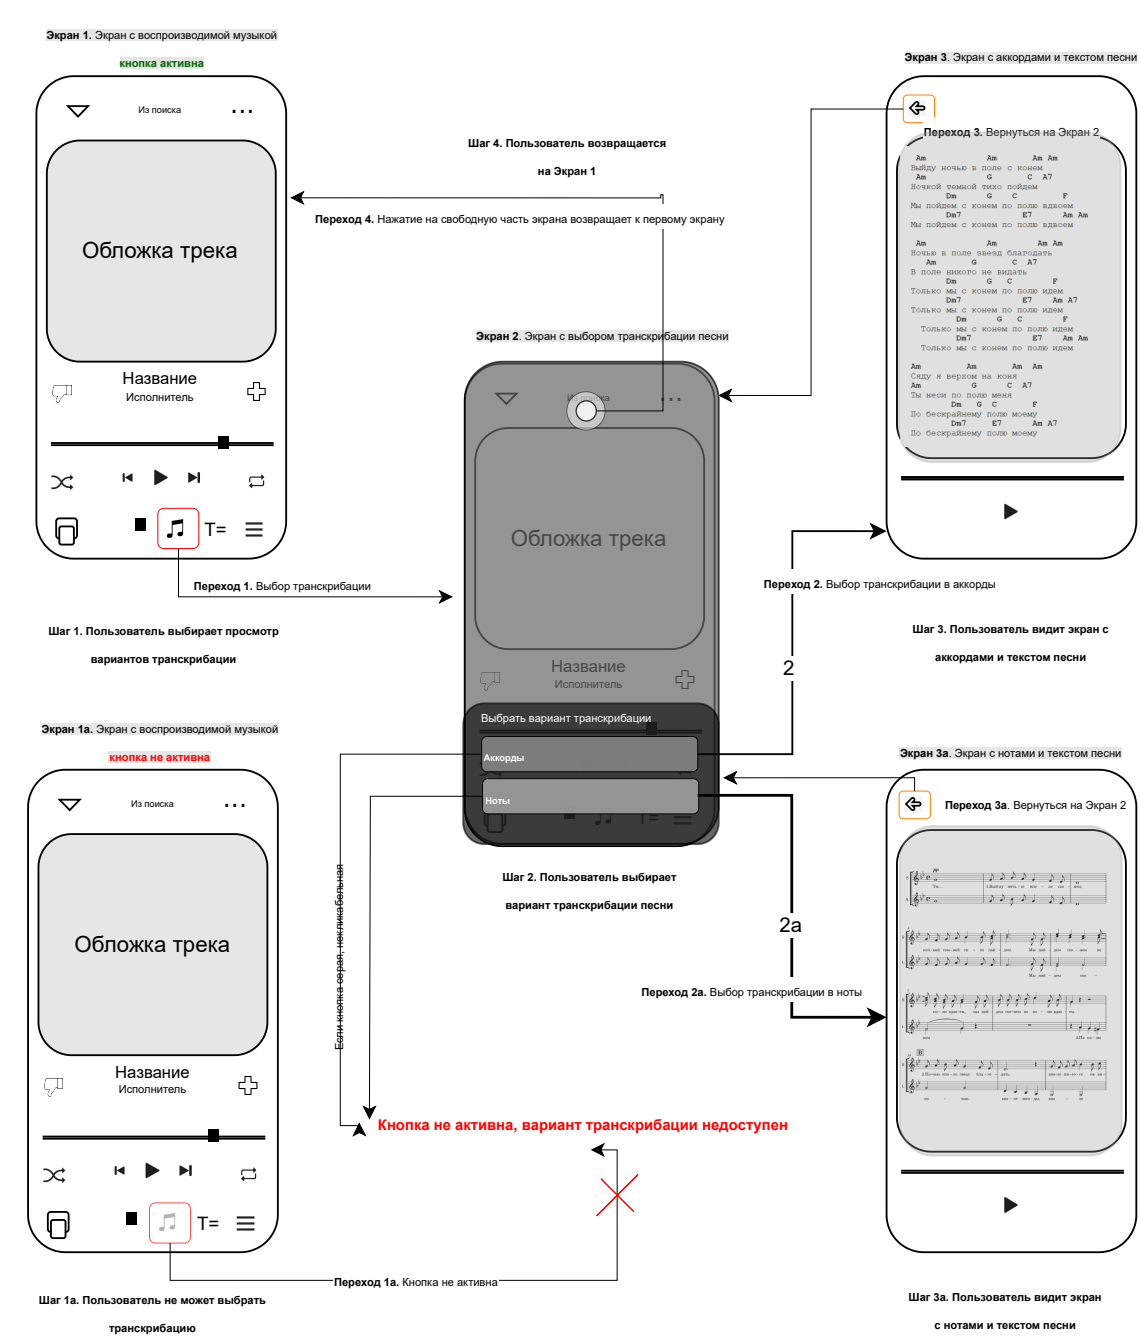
**Экран 1.** Экран с воспроизводимой музыкой

кнопка активна

Из поиска

Обложка трека

Название
Исполнитель

T=

**Переход 1.** Выбор транскрибации

**Шаг 1. Пользователь выбирает просмотр вариантов транскрибации**

**Шаг 4. Пользователь возвращается на Экран 1**

**Переход 4.** Нажатие на свободную часть экрана возвращает к первому экрану

**Экран 2.** Экран с выбором транскрибации песни

Из поиска

Обложка трека

Название
Исполнитель

Выбрать вариант транскрибации

Аккорды

Ноты

**Шаг 2. Пользователь выбирает вариант транскрибации песни**

**Экран 3.** Экран с аккордами и текстом песни

**Переход 3.** Вернуться на Экран 2

Am Am Am Am
Выйду ночью в поле с конем
Am G C A7
Ночкой темной тихо пойдем
Dm G C F
Мы пойдем с конем по полю вдвоем
Dm7 E7 Am Am
Мы пойдем с конем по полю вдвоем

Am Am Am Am
Ночью в поле звезд благодать
Am G C A7
В поле никого не видать
Dm G C F
Только мы с конем по полю идем
Dm7 E7 Am A7
Только мы с конем по полю идем
Dm G C F
Только мы с конем по полю идем
Dm7 E7 Am Am
Только мы с конем по полю идем

Am Am Am Am
Сяду я верхом на коня
Am G C A7
Ты неси по полю меня
Dm G C F
По бескрайнему полю моему
Dm7 E7 Am A7
По бескрайнему полю моему

**Переход 2.** Выбор транскрибации в аккорды

2

**Шаг 3. Пользователь видит экран с аккордами и текстом песни**

**Экран 3а.** Экран с нотами и текстом песни

**Переход 3а.** Вернуться на Экран 2

2a

**Переход 2а.** Выбор транскрибации в ноты

**Шаг 3а. Пользователь видит экран с нотами и текстом песни**

**Экран 1а.** Экран с воспроизводимой музыкой

кнопка не активна

Из поиска

Обложка трека

Название
Исполнитель

T=

Если кнопка серая, некликабельная

Кнопка не активна, вариант транскрибации недоступен

**Переход 1а.** Кнопка не активна

**Шаг 1а. Пользователь не может выбрать транскрибацию**